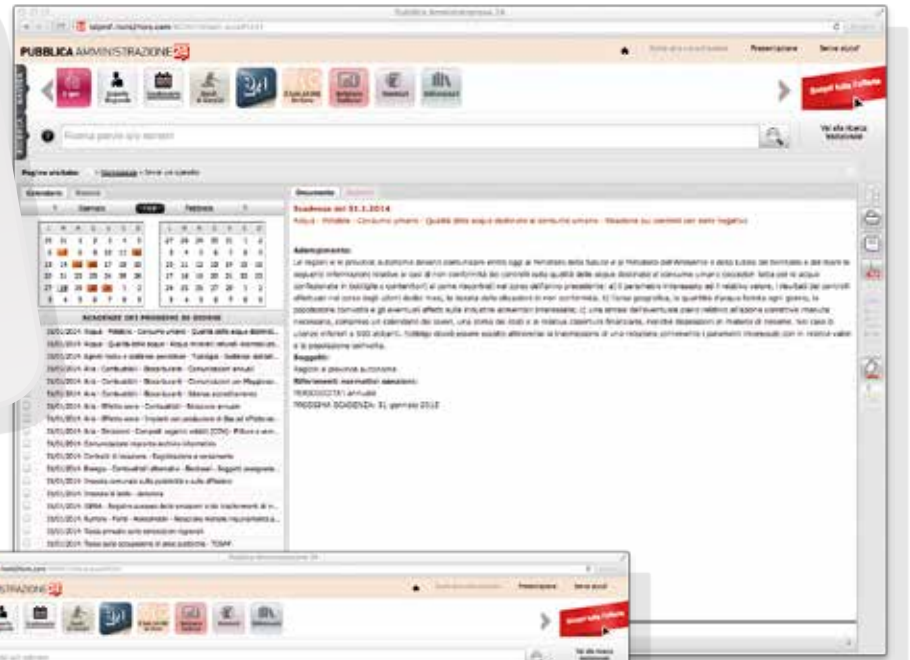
Pubblica Amministrazione 24

PUBBLICA AMMINISTRAZIONE 24

Presentazione

Serve aiuto?

Scopri tutte l'offerta

Vai alla ricerca avanzata

Calendario

Gennaio

Febbraio

SCADENZE DEI PROSSIMI 30 GIORNI

31/01/2014 Acqua - Potabile - Consumo umano - Qualità delle acque destinate...

Documento

Scadenza del 31.1.2014

Acqua - Potabile - Consumo umano - Qualità delle acque destinate al consumo umano - Relazione sui controlli con esito negativo

Adempimento:

Soggetti:

Regioni e province autonome

Riferimenti normativi salienti:

PERIODICITA': annuale

PROSSIMA SCADENZA: 31 gennaio 2015

AMMINISTRAZIONE 24

Presentazione

Serve aiuto?

Scopri tutte l'offerta

Vai alla ricerca avanzata